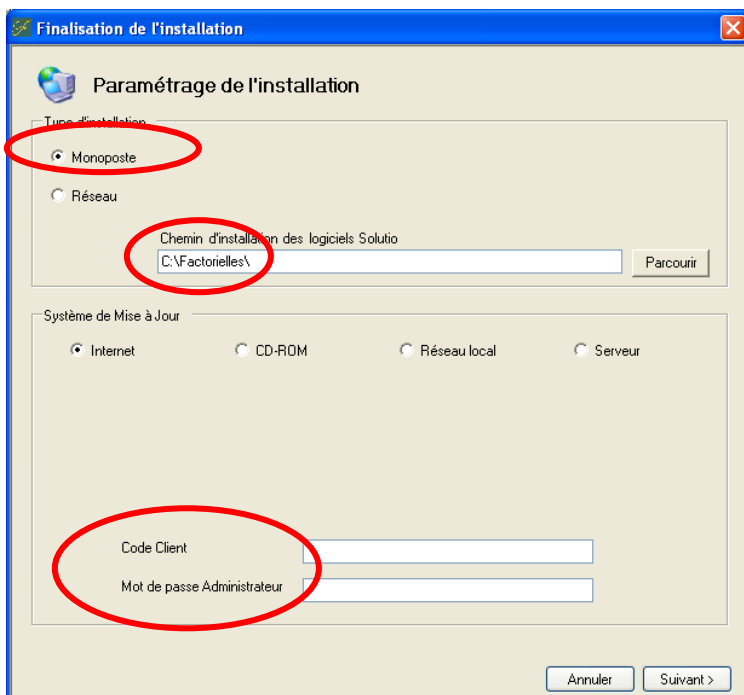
Finalisation de l'installation

Paramétrage de l'installation

Type d'installation

Monoposte

Réseau

Chemin d'installation des logiciels Solutio

C:\Factorielles\

Parcourir

Système de Mise à Jour

Internet

CD-ROM

Réseau local

Serveur

Code Client

Mot de passe Administrateur

Annuler

Suivant >